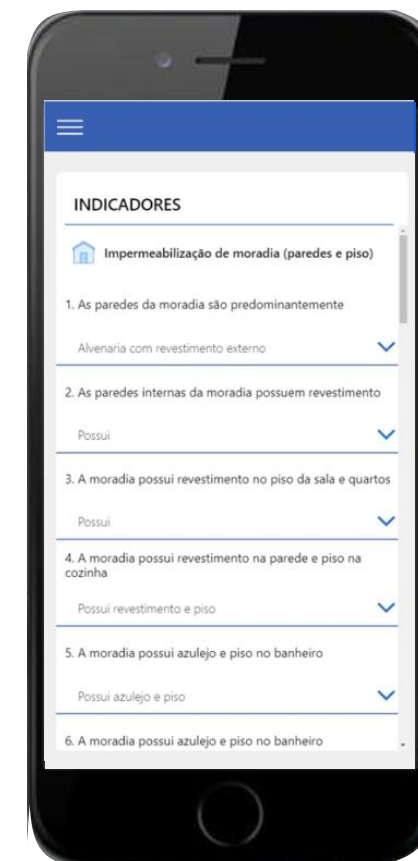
INDICADORES

Impermeabilização de moradia (paredes e piso)

1. As paredes da moradia são predominantemente

Alvenaria com revestimento externo

2. As paredes internas da moradia possuem revestimento

Possui

3. A moradia possui revestimento no piso da sala e quartos

Possui

4. A moradia possui revestimento na parede e piso na cozinha

Possui revestimento e piso

5. A moradia possui azulejo e piso no banheiro

Possui azulejo e piso

6. A moradia possui azulejo e piso no banheiro